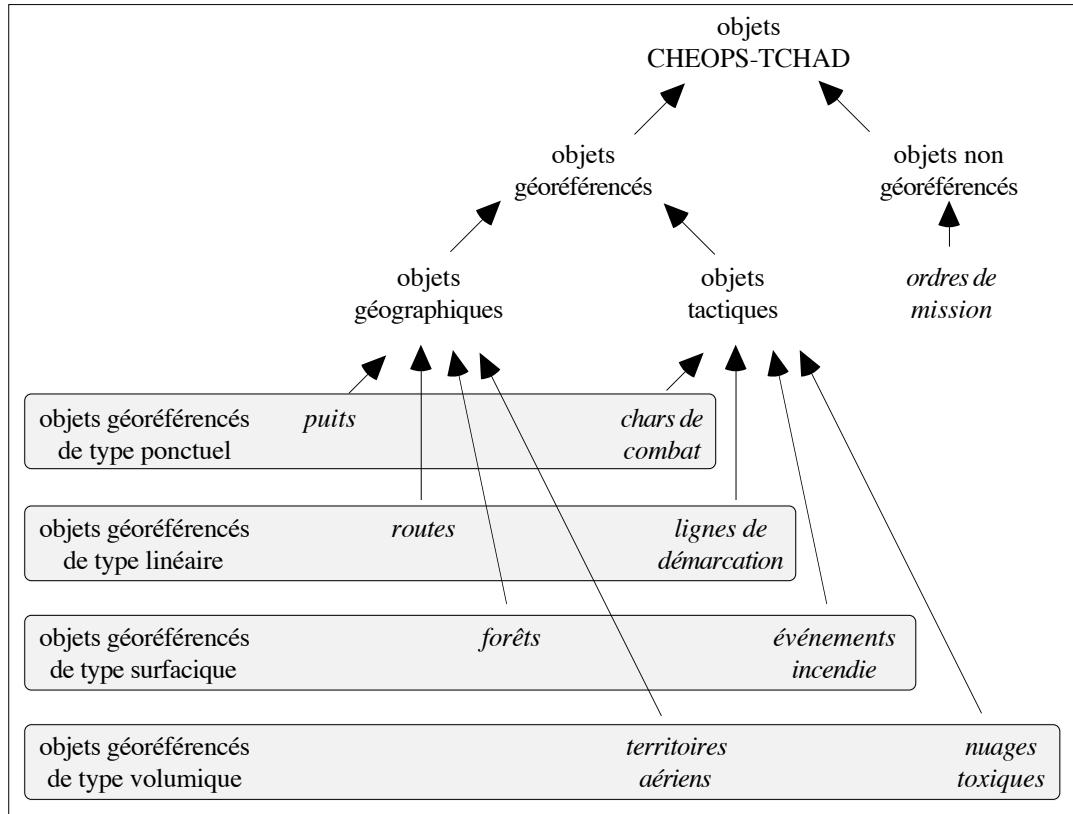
objets
CHEOPS-TCHAD

objets
géoréférencés

objets non
géoréférencés

objets
géographiques

objets
tactiques

*ordres de
mission*

objets géoréférencés
de type ponctuel

*puits*

*chars de
combat*

objets géoréférencés
de type linéaire

*routes*

*lignes de
démarcation*

objets géoréférencés
de type surfacique

*forêts*

*événements
incendie*

objets géoréférencés
de type volumique

*territoires
aériens*

*nuages
toxiques*